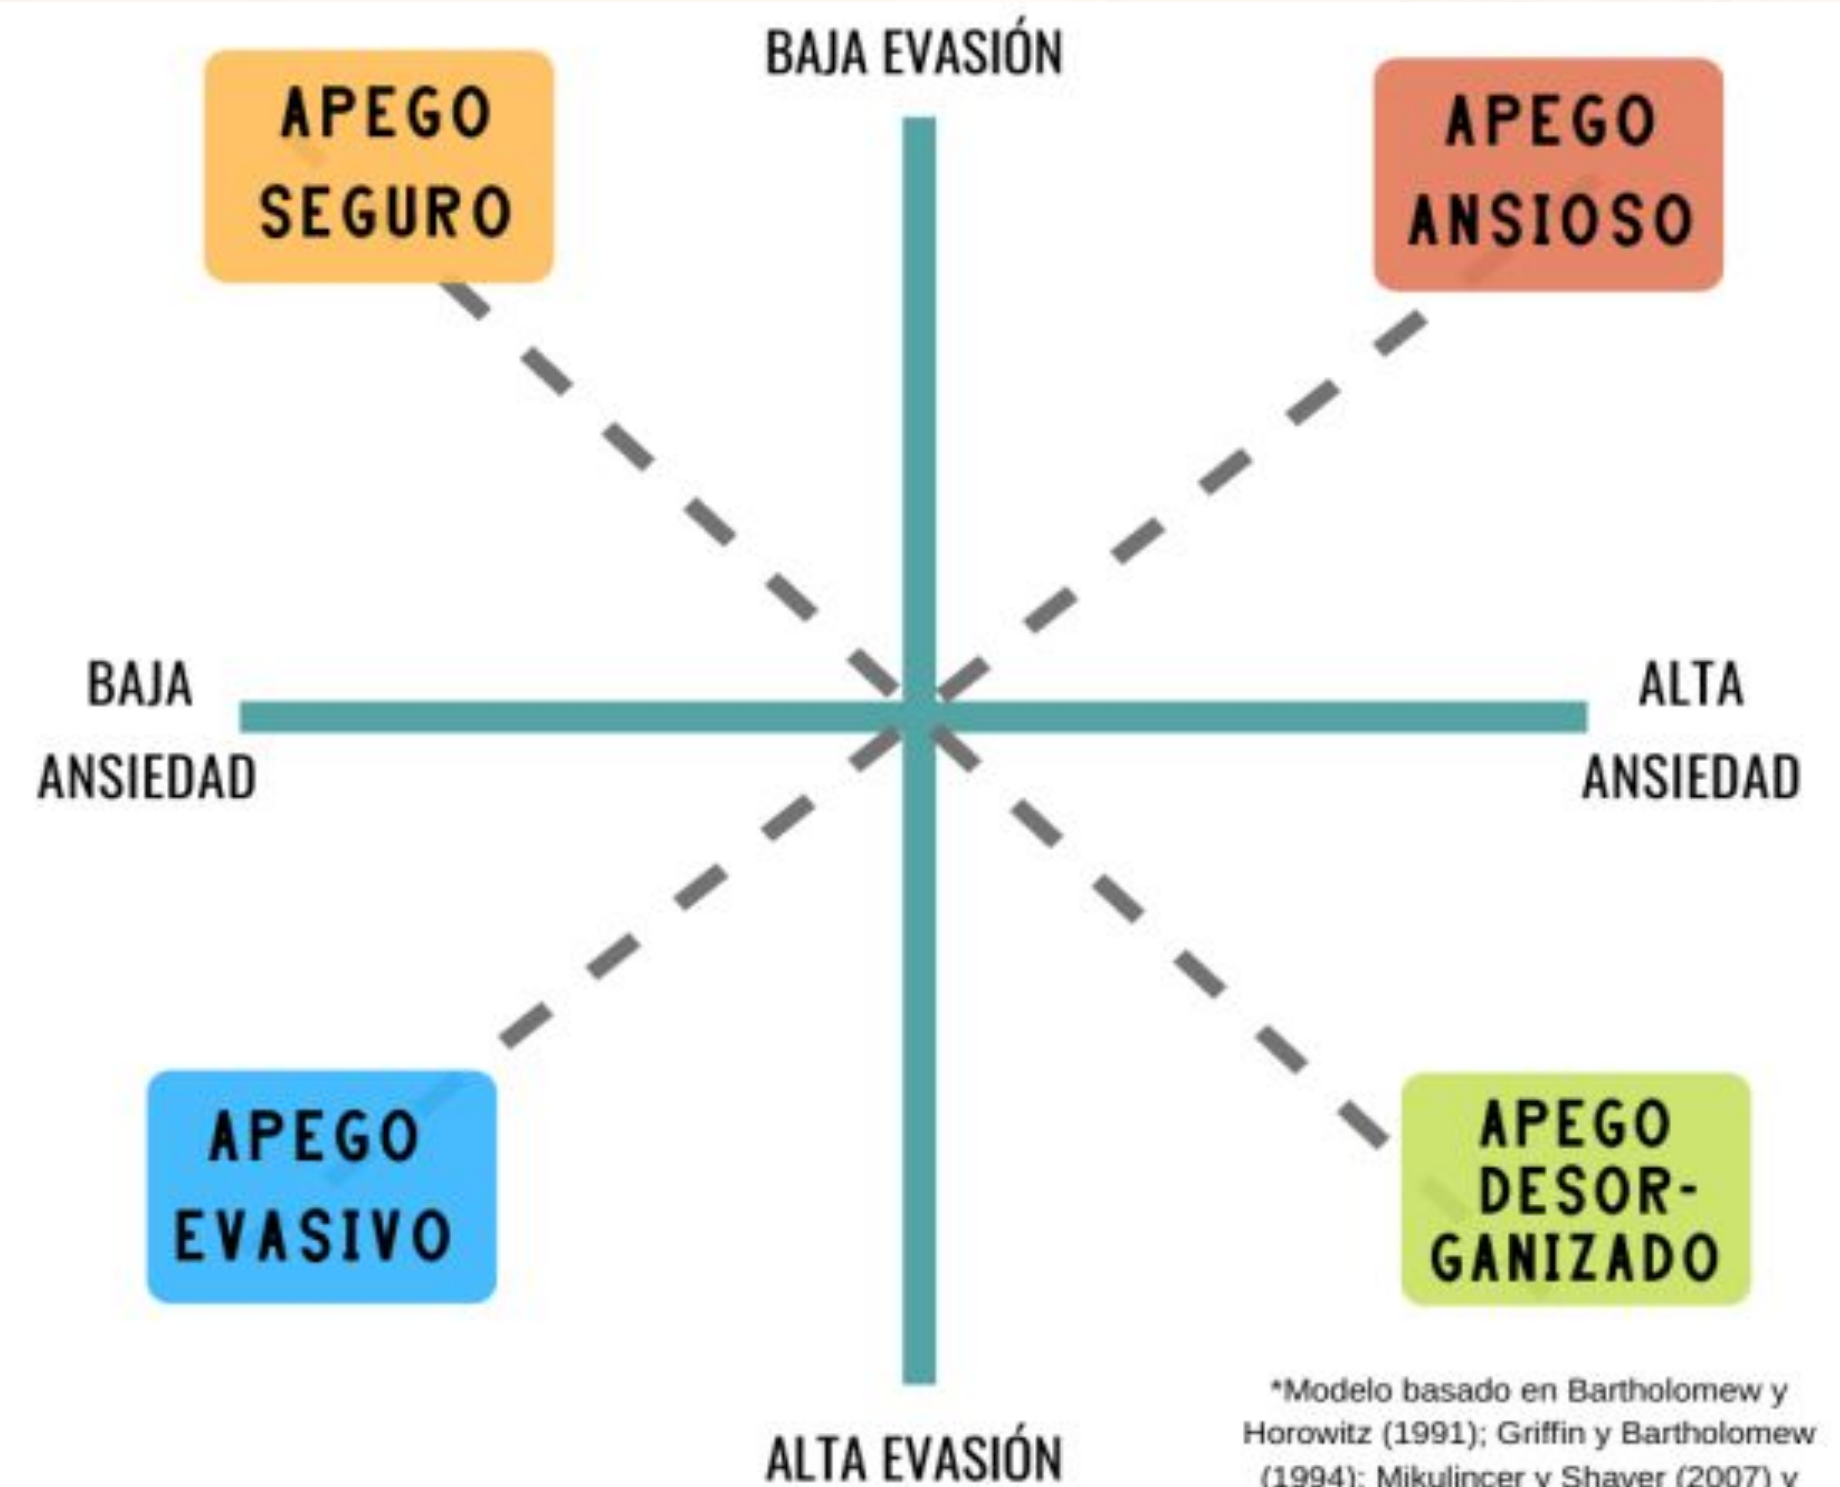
BAJA EVASIÓN

APEGO SEGURO

APEGO ANSIOSO

BAJA ANSIEDAD

ALTA ANSIEDAD

APEGO EVASIVO

APEGO DESORGANIZADO

ALTA EVASIÓN

*Modelo basado en Bartholomew y Horowitz (1991); Griffin y Bartholomew (1994); Mikulincer y Shaver (2007) y